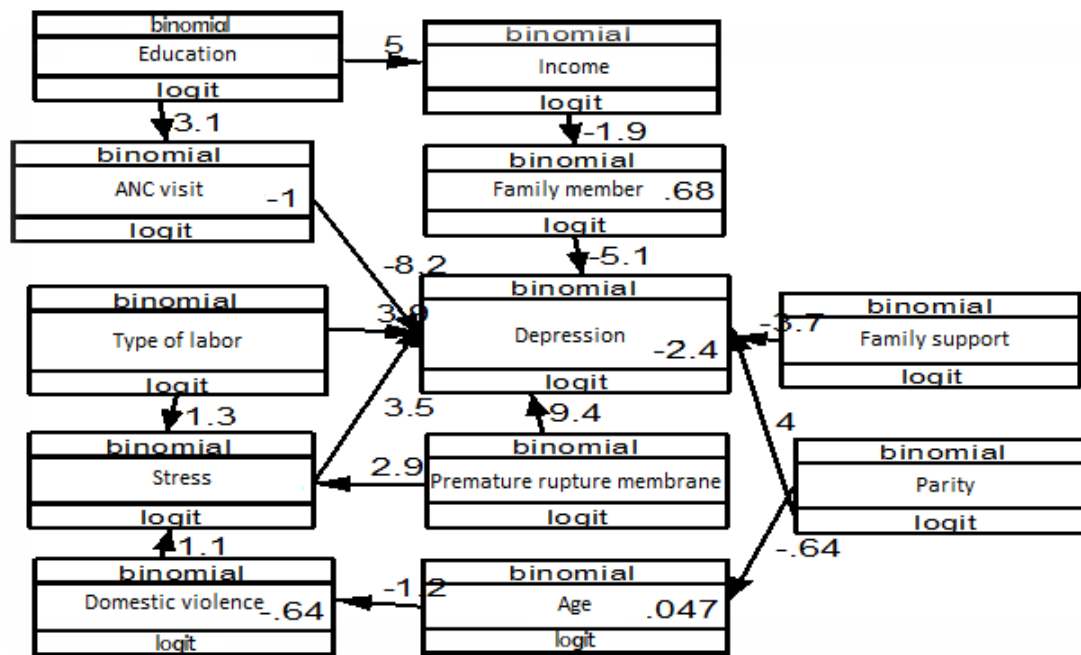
binomial
Education
logit

5

binomial
Income
logit

3.1

-1.9

binomial
ANC visit
logit
-1

binomial
Family member
logit
.68

-8.2

-5.1

binomial
Type of labor
logit

3.0

binomial
Depression
logit
-2.4

-3.7

binomial
Family support
logit

1.3

3.5

9.4

4

binomial
Stress
logit

2.9

binomial
Premature rupture membrane
logit

binomial
Parity
logit

1.1

-.64

binomial
Domestic violence
logit
-.64

-1.2

binomial
Age
logit
.047